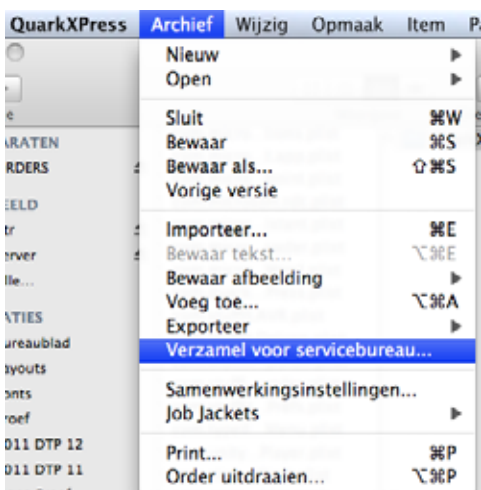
QuarkXPress Archief Wijzig Opmaak Item P

ARATEN
RDERS
EELD
tr
erver
lle...
ATIES
ureaublad
ayouts
onts
roef
011 DTP 12
011 DTP 11

Nieuw ▶
Open ▶

Sluit ⌘W
Bewaar ⌘S
Bewaar als... ⇧⌘S
Vorige versie

Importeer... ⌘E
Bewaar tekst... ⌥⌘E
Bewaar afbeelding ▶
Voeg toe... ⌥⌘A
Exporteer ▶
Verzamel voor servicebureau...

Samenwerkingsinstellingen...
Job Jackets ▶

Print... ⌘P
Order uitdraaien... ⌥⌘P